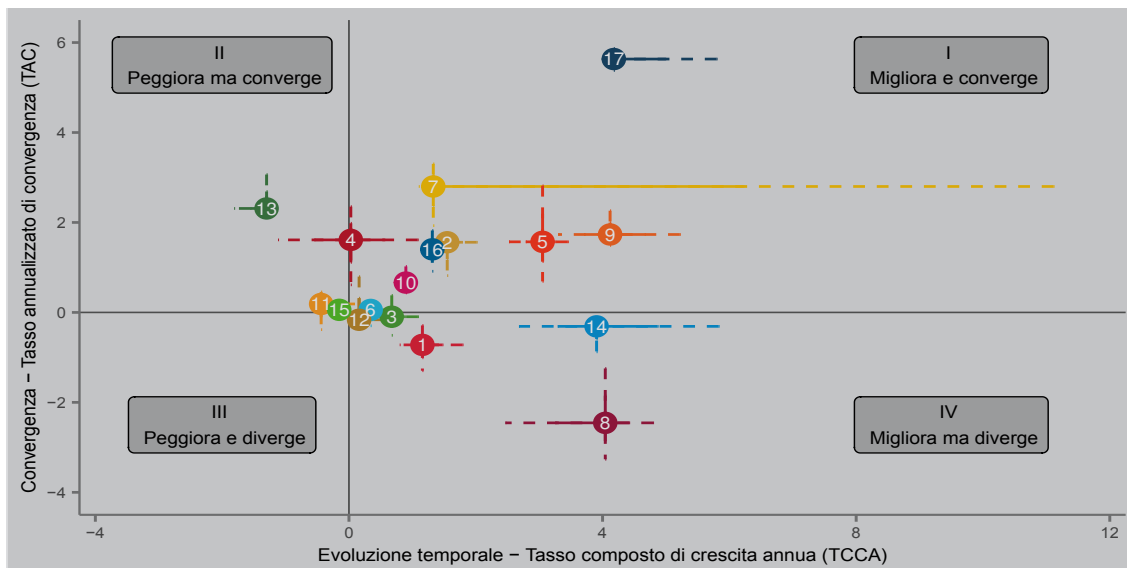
II
Peggiora ma converge

I
Migliora e converge

III
Peggiora e diverge

IV
Migliora ma diverge

17
7
13
4
16
2
5
9
10
11
15
6
12
3
14
1
8

Convergenza − Tasso annualizzato di convergenza (TAC)

6
4
2
0
−2
−4

−4
0
4
8
12

Evoluzione temporale − Tasso composto di crescita annua (TCCA)